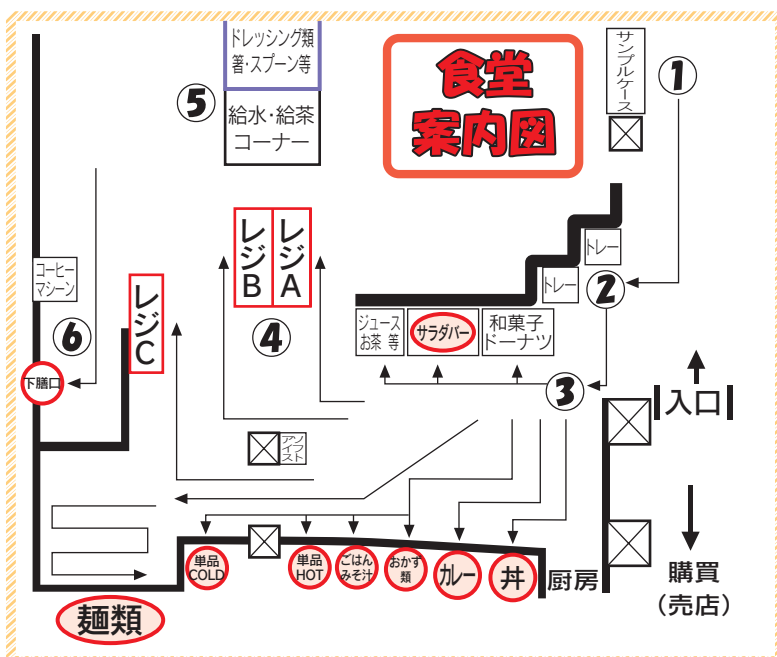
食堂
案内図

ドレッシング類
箸・スプーン等

⑤

給水・給茶
コーナー

サンプルケース

①

トレー

トレー

②

レジB

レジA

レジC

④

コーヒーマシーン

⑥

下膳口

ジュース
お茶 等

サラダバー

和菓子
ドーナツ

③

入口

アンケイスト

単品COLD

単品HOT

ごはん
みそ汁

おかず類

カレー

丼

厨房

購買
（売店）

麺類